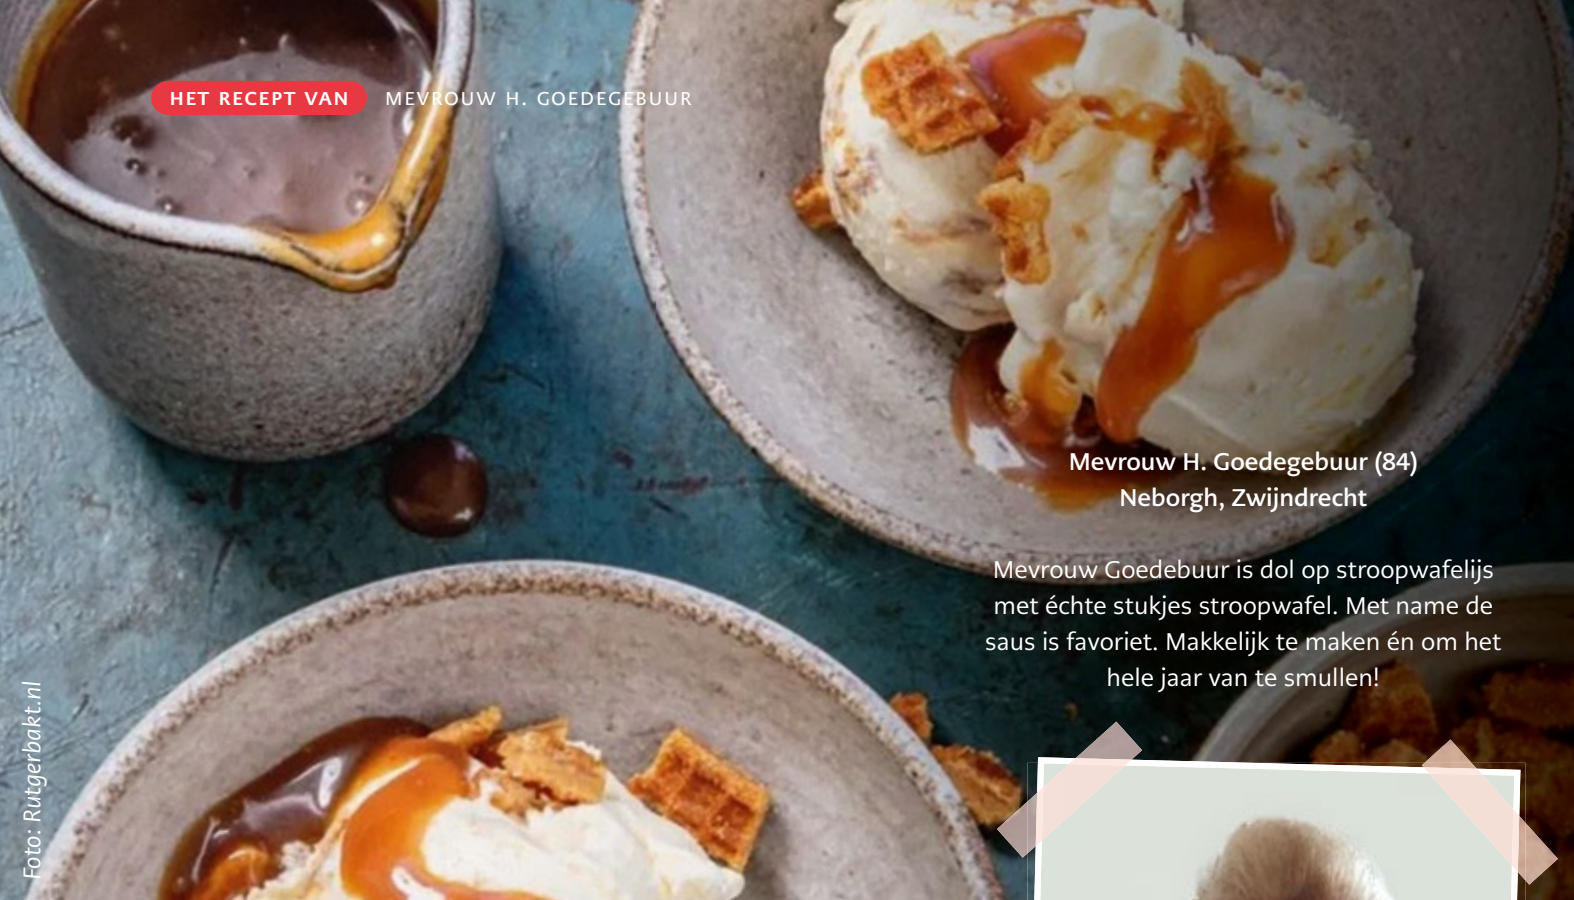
HET RECEPT VAN MEVROUW H. GOEDEGEBUUR

Mevrouw H. Goedegebuur (84)
Neborgh, Zwijndrecht

Mevrouw Goedebuur is dol op stroopwafelijs met échte stukjes stroopwafel. Met name de saus is favoriet. Makkelijk te maken én om het hele jaar van te smullen!

Foto: Rutgerbakt.nl